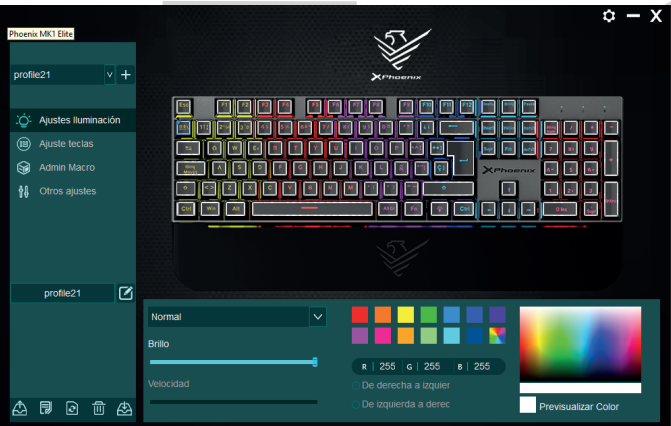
Phoenix MK1 Elite

profile21

Ajustes Iluminación

Ajuste teclas

Admin Macro

Otros ajustes

profile21

Phoenix

Normal

Brillo

Velocidad

R 255 G 255 B 255

De derecha a izquier

De izquierda a derec

Previsualizar Color